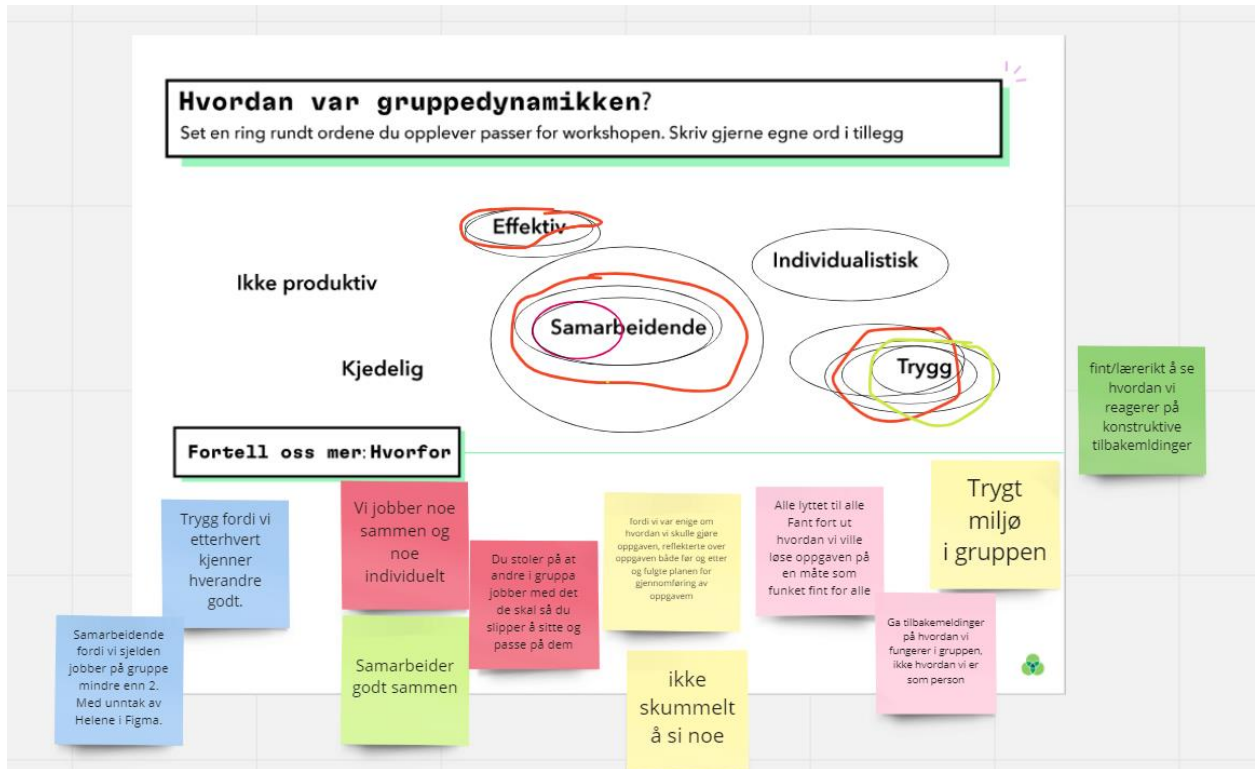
Hvordan var gruppedynamikken?

Set en ring rundt ordene du opplever passer for workshopen. Skriv gjerne egne ord i tillegg

Effektiv

Individualistisk

Ikke produktiv

Samarbeidende

Kjedelig

Trygg

fint/lærerikt å se hvordan vi reagerer på konstruktive tilbakemldinger

Fortell oss mer: Hvorfor

Trygg fordi vi etterhvert kjenner hverandre godt.

Samarbeidende fordi vi sjelden jobber på gruppe mindre enn 2. Med unntak av Helene i Figma.

Vi jobber noe sammen og noe individuelt

Samarbeider godt sammen

Du stoler på at andre i gruppa jobber med det de skal så du slipper å sitte og passe på dem

fordi vi var enige om hvordan vi skulle gjøre oppgaven, reflekterte over oppgaven både før og etter og fulgte planen for gjennomføring av oppgavem

ikke skummelt å si noe

Alle lyttet til alle Fant fort ut hvordan vi ville løse oppgaven på en måte som funket fint for alle

Trygt miljø i gruppen

Ga tilbakemeldinger på hvordan vi fungerer i gruppen, ikke hvordan vi er som person